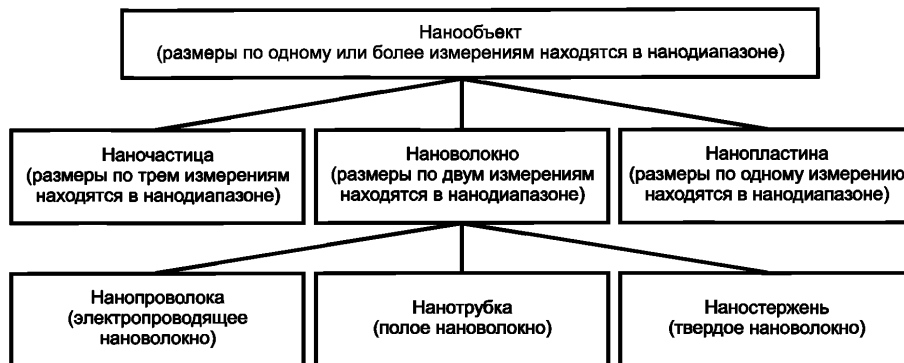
Нанообъект
(размеры по одному или более измерениям находятся в нанодиапазоне)

Наночастица
(размеры по трем измерениям находятся в нанодиапазоне)

Нановолокно
(размеры по двум измерениям находятся в нанодиапазоне)

Нанопластина
(размеры по одному измерению находятся в нанодиапазоне)

Нанопроволока
(электропроводящее нановолокно)

Нанотрубка
(полое нановолокно)

Наностержень
(твердое нановолокно)